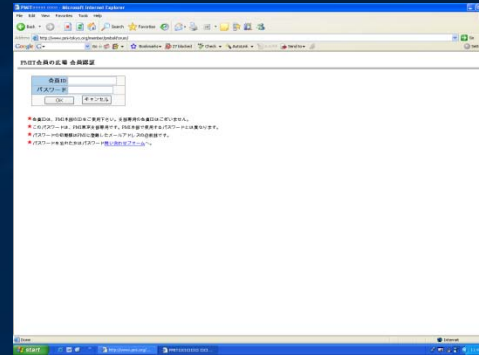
PMT会員の広場 - Microsoft Internet Explorer
File Edit View Favorites Tools Help
Back Search Favorites
Address http://www.pmi-tokyo.org/member/pmtaidl/nsi.asi/
Go
Google G- Go Bookmarks 27 blocked Check AutoLink Send to
Go

PMT会員の広場 会員認証

会員ID
パスワード
OK キャンセル

会員IDは、PMI本部のIDをご使用下さい。支部専用の会員IDはございません。
このパスワードは、PMI東京支部専用です。PMI本部で使用するパスワードとは異なります。
パスワードの初期値はPMIに登録したメールアドレス、方の目前提です。
パスワードを忘れた方はパスワード問い合わせフォームへ。

Done Internet
start http://www.pmi-tokyo.org/... PMT2010/2010 Dr3...